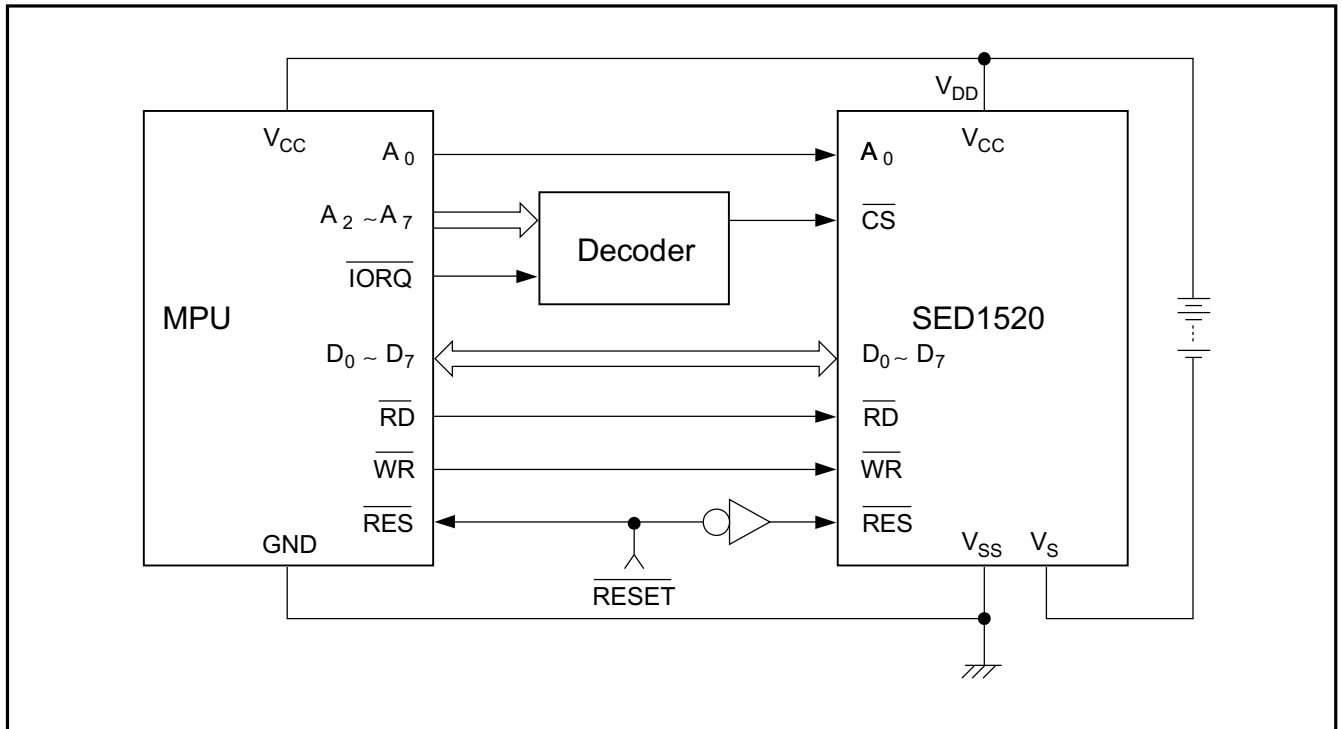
$V_{DD}$

MPU

$V_{CC}$

$A_0$

$A_2 \sim A_7$

$\overline{IORQ}$

$D_0 \sim D_7$

$\overline{RD}$

$\overline{WR}$

$\overline{RES}$

GND

Decoder

$\overline{RESET}$

SED1520

$A_0$

$V_{CC}$

$\overline{CS}$

$D_0 \sim D_7$

$\overline{RD}$

$\overline{WR}$

$\overline{RES}$

$V_{SS}$

$V_S$